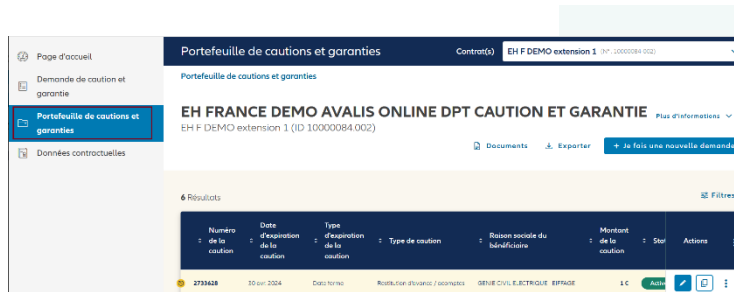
Page d'accueil

Demande de caution et garantie

Portefeuille de cautions et garanties

Données contractuelles

Portefeuille de cautions et garanties

Contrat(s) EH F DEMO extension 1 (N°. 10000084.002)

Portefeuille de cautions et garanties

EH FRANCE DEMO AVALIS ONLINE DPT CAUTION ET GARANTIE

Plus d'informations

EH F DEMO extension 1 (ID 10000084.002)

Documents Exporter + Je fais une nouvelle demande

6 Résultats

Filtres

| Numéro de la caution | Date d'expiration de la caution | Type d'expiration de la caution | Type de caution | Raison sociale du bénéficiaire | Montant de la caution | Stat | Actions |
|---|---|---|---|---|---|---|---|
| 2733628 | 30 avr. 2024 | Date ferme | Restitution d'avance / acomptes | GENIE CIVIL ELECTRIQUE EIFFAGE | 1 € | Activ | |